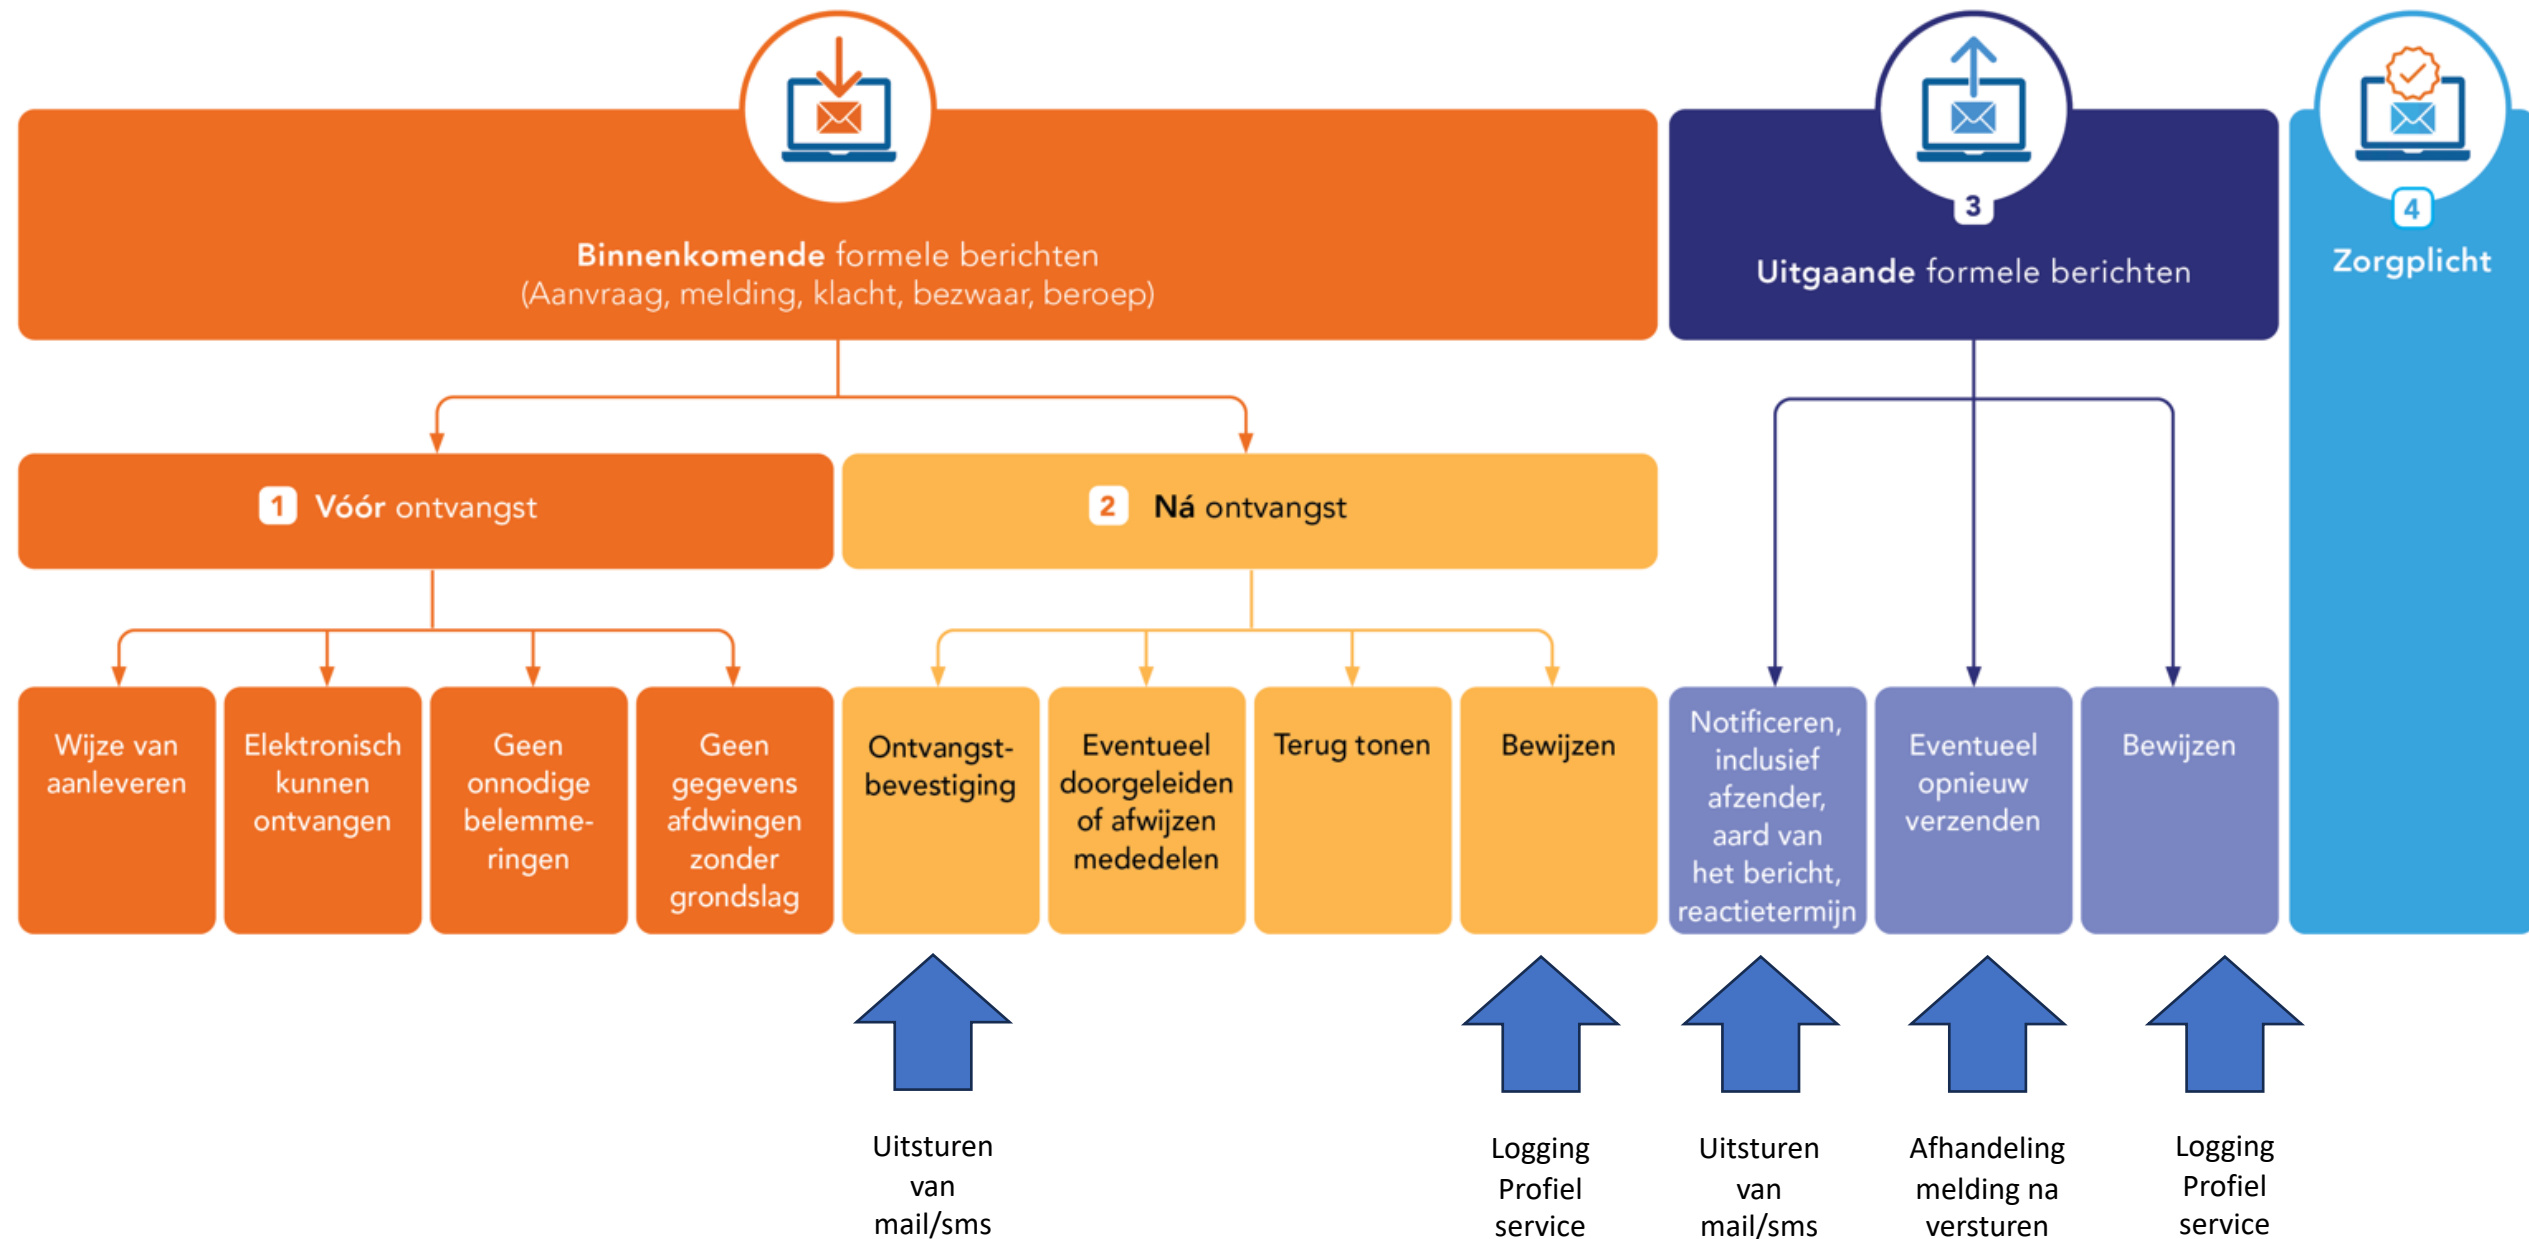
Binnenkomende formele berichten
(Aanvraag, melding, klacht, bezwaar, beroep)

3
Uitgaande formele berichten

4
Zorgplicht

1 Vóór ontvangst

2 Ná ontvangst

Wijze van aanleveren

Elektronisch kunnen ontvangen

Geen onnodige belemmeringen

Geen gegevens afdwingen zonder grondslag

Ontvangstbevestiging

Eventueel doorgeleiden of afwijzen mededelen

Terug tonen

Bewijzen

Notificeren, inclusief afzender, aard van het bericht, reactietermijn

Eventueel opnieuw verzenden

Bewijzen

Uitsturen van mail/sms

Logging Profiel service

Uitsturen van mail/sms

Afhandeling melding na versturen

Logging Profiel service